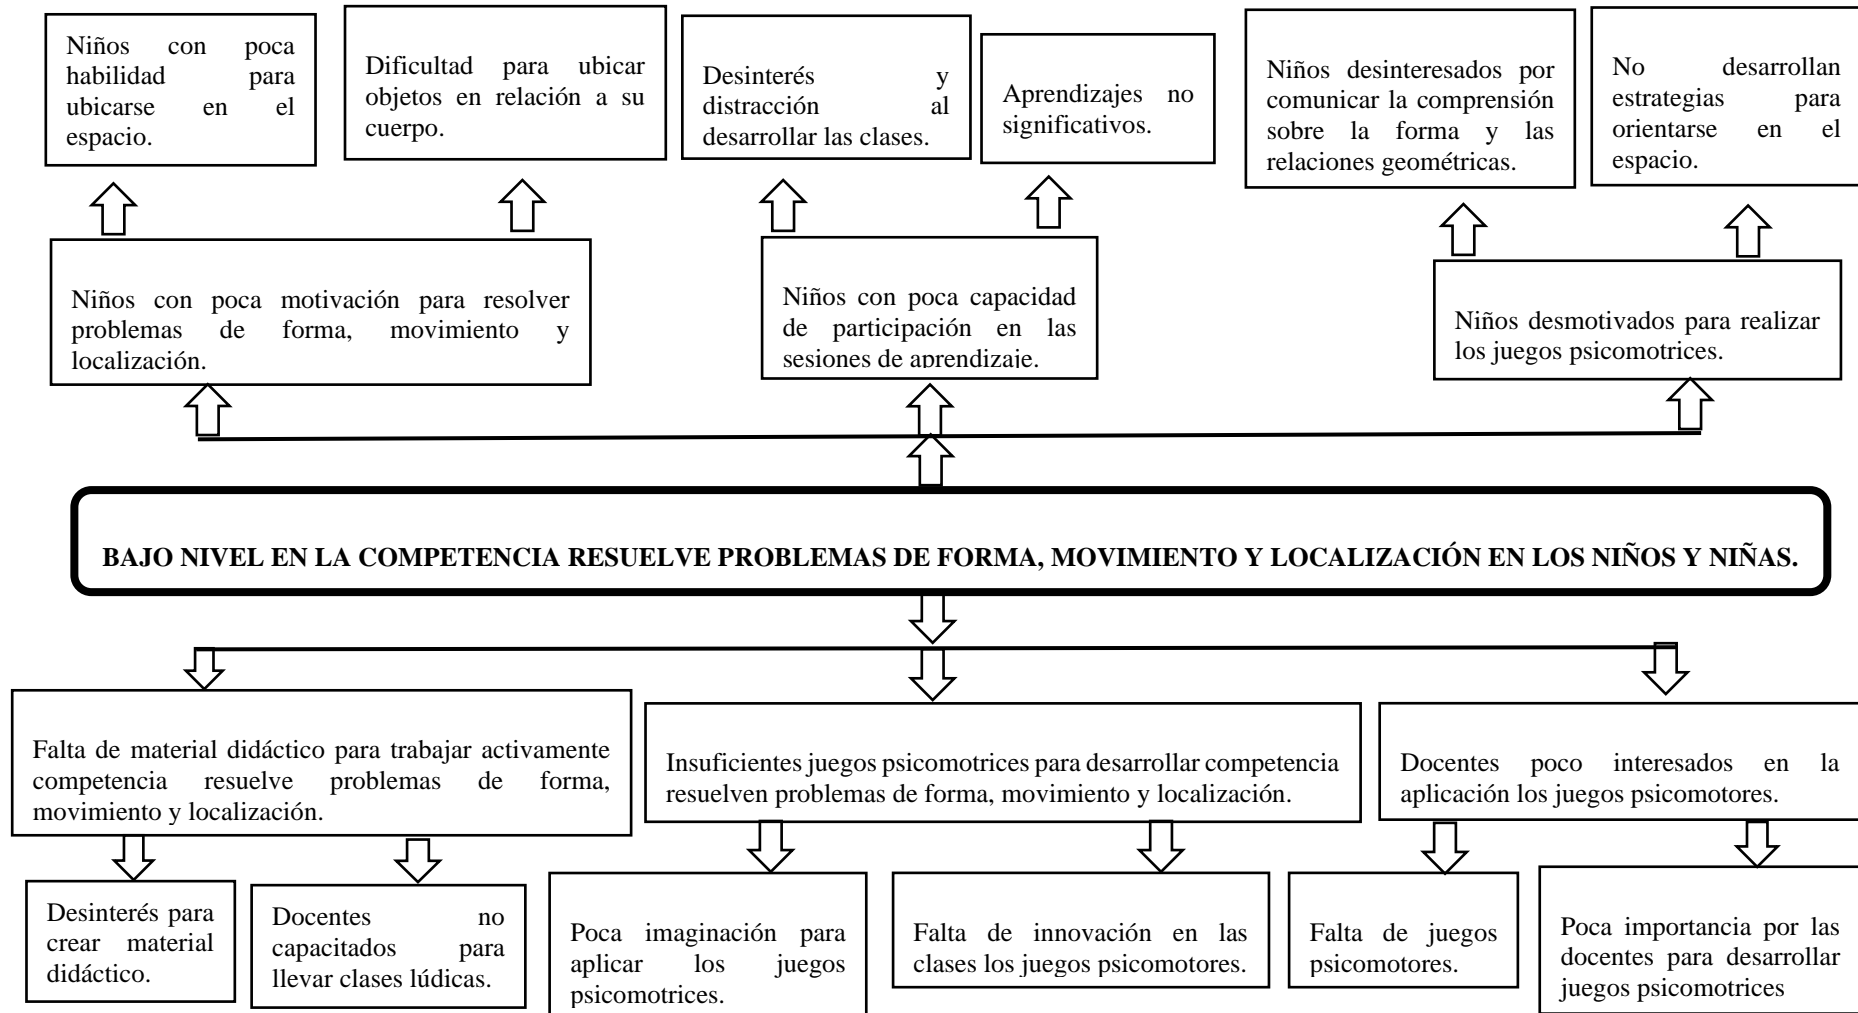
Niños con poca habilidad para ubicarse en el espacio.

Dificultad para ubicar objetos en relación a su cuerpo.

Desinterés y distracción al desarrollar las clases.

Aprendizajes no significativos.

Niños desinteresados por comunicar la comprensión sobre la forma y las relaciones geométricas.

No desarrollan estrategias para orientarse en el espacio.

Niños con poca motivación para resolver problemas de forma, movimiento y localización.

Niños con poca capacidad de participación en las sesiones de aprendizaje.

Niños desmotivados para realizar los juegos psicomotrices.

BAJO NIVEL EN LA COMPETENCIA RESUELVE PROBLEMAS DE FORMA, MOVIMIENTO Y LOCALIZACIÓN EN LOS NIÑOS Y NIÑAS.

Falta de material didáctico para trabajar activamente competencia resuelve problemas de forma, movimiento y localización.

Insuficientes juegos psicomotrices para desarrollar competencia resuelven problemas de forma, movimiento y localización.

Docentes poco interesados en la aplicación los juegos psicomotores.

Desinterés para crear material didáctico.

Docentes no capacitados para llevar clases lúdicas.

Poca imaginación para aplicar los juegos psicomotrices.

Falta de innovación en las clases los juegos psicomotores.

Falta de juegos psicomotores.

Poca importancia por las docentes para desarrollar juegos psicomotrices